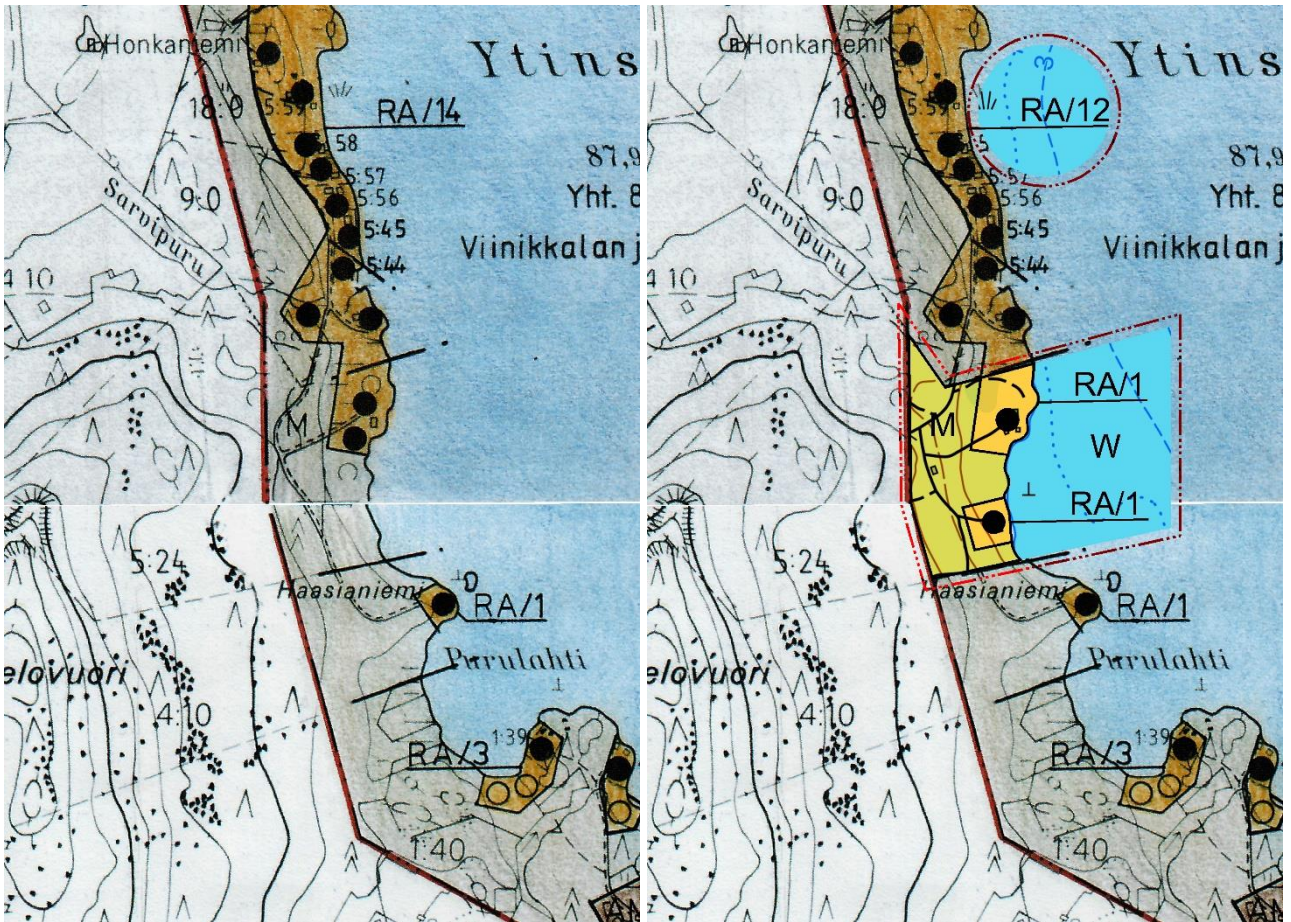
Honkaniemi
Ytins
18:0
5:59
RA/14
5:58
5:57
5:56
87,9
Yht. 8
Sarvipuru
9:0
5:45
5:44
Viinikkalan j
4 10
M
5:24
Haasianiemi
RA/1
elovuori
Purulahti
4:10
RA/3
1:39
1:40

Honkaniemi
Ytins
18:0
RA/12
87,9
Yht. 8
Sarvipuru
9:0
5:56
5:45
5:44
Viinikkalan j
4 10
RA/1
M
W
RA/1
5:24
Haasianiemi
RA/1
elovuori
Purulahti
4:10
RA/3
1:39
1:40